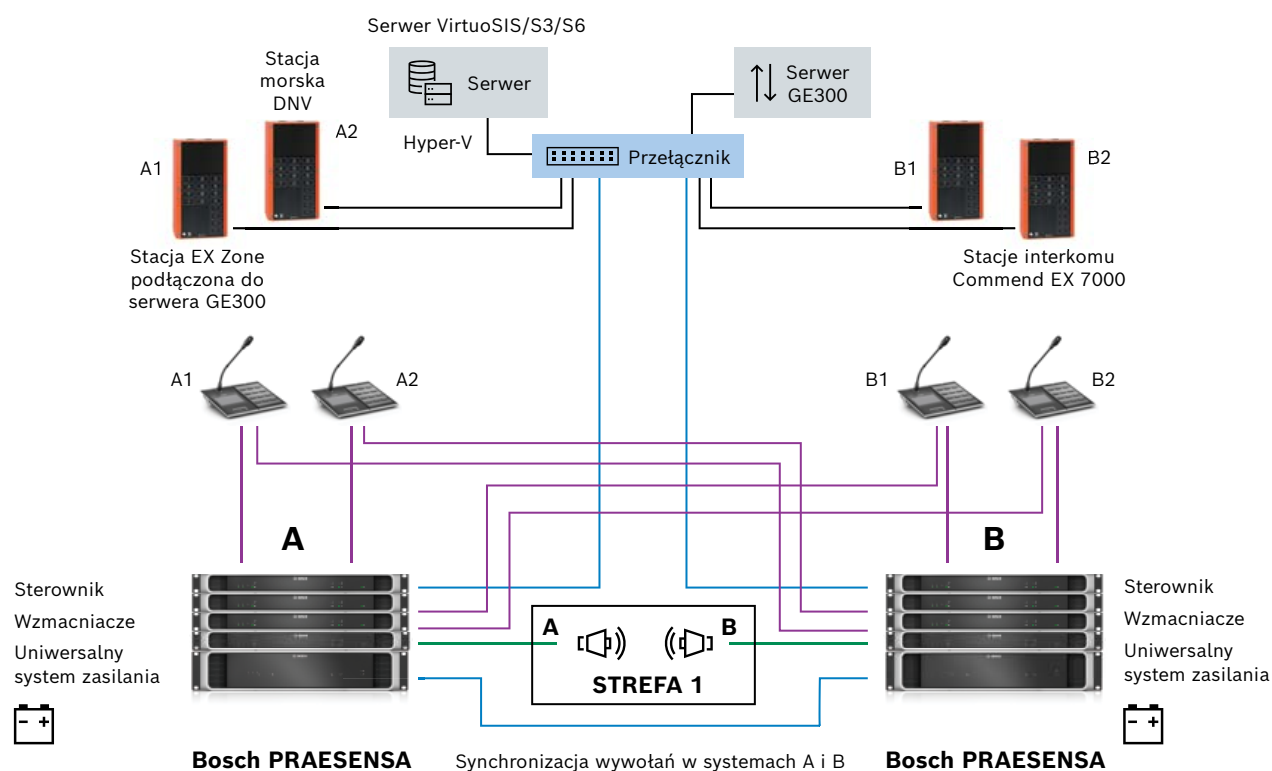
Serwer VirtuoSIS/S3/S6

Serwer

Serwer GE300

Stacja morska DNV

A2

A1

Hyper-V

Przełącznik

B1

B2

Stacja EX Zone podłączona do serwera GE300

Stacje interkomu Commend EX 7000

A1

A2

B1

B2

A

B

Sterownik

Wzmacniacze

Uniwersalny system zasilania

Sterownik

Wzmacniacze

Uniwersalny system zasilania

A

B

STREFA 1

- +

- +

Bosch PRAESENSA

Synchronizacja wywołań w systemach A i B

Bosch PRAESENSA